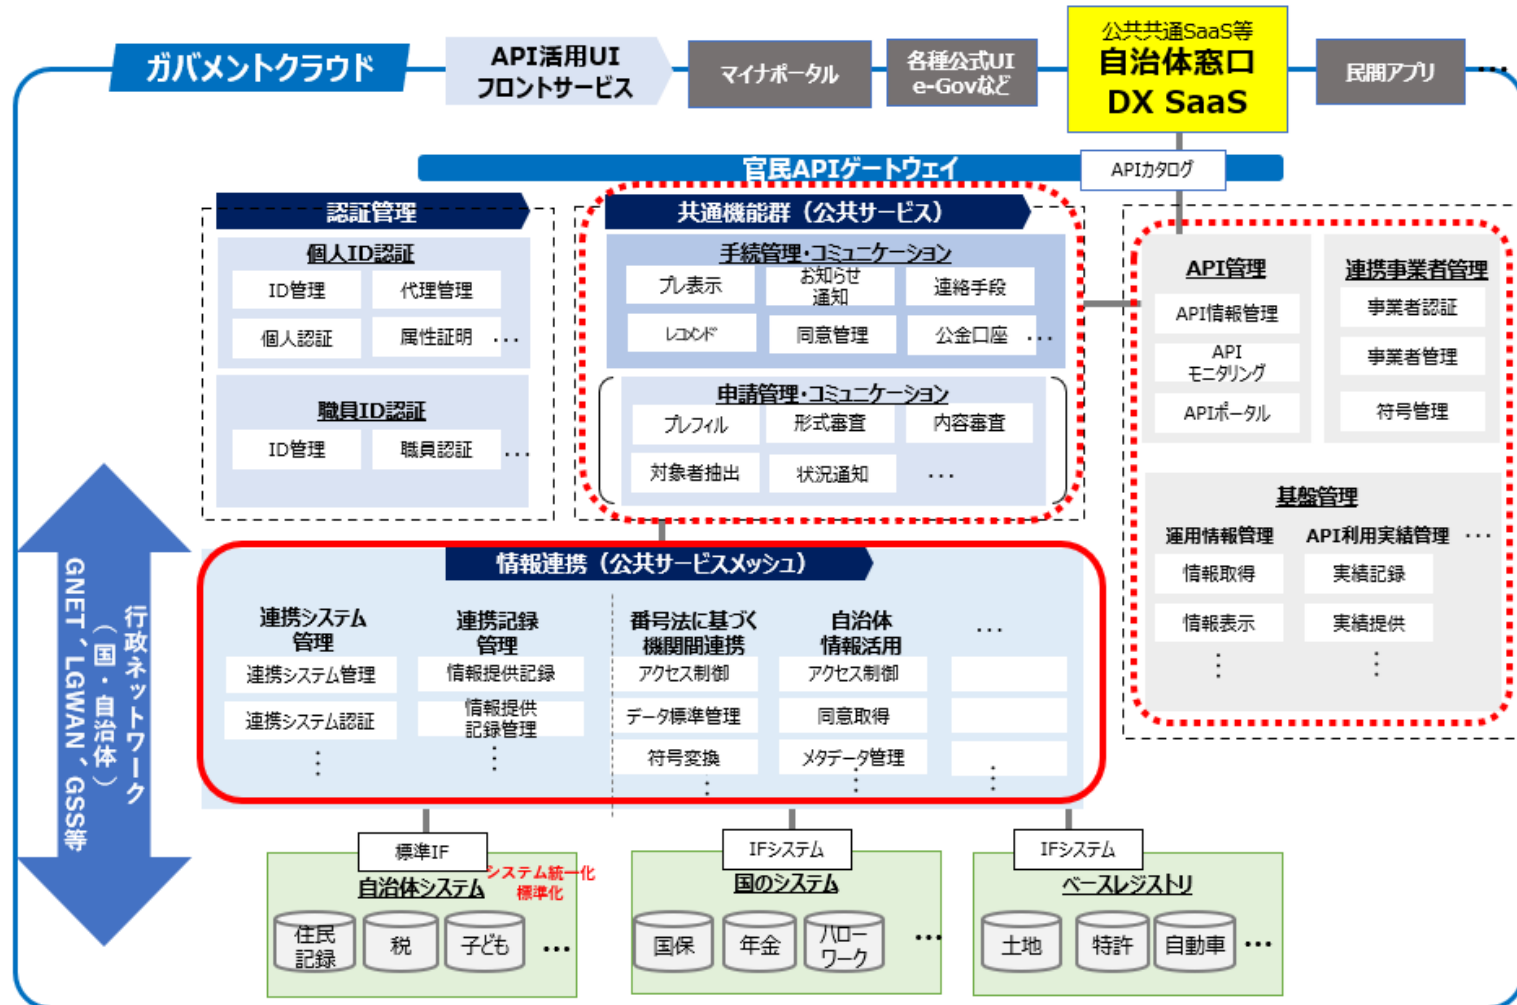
ガバメントクラウド

API活用UI フロントサービス

マイナポータル

各種公式UI e-Govなど

公共共通SaaS等 自治体窓口 DX SaaS

民間アプリ

…

官民APIゲートウェイ

APIカタログ

認証管理

個人ID認証

ID管理
代理管理
個人認証
属性証明
…

職員ID認証

ID管理
職員認証
…

共通機能群（公共サービス）

手続管理・コミュニケーション

プレ表示
お知らせ通知
連絡手段
レコメンド
同意管理
公金口座
…

申請管理・コミュニケーション

プレフィル
形式審査
内容審査
対象者抽出
状況通知
…

API管理

API情報管理
API モニタリング
APIポータル

連携事業者管理

事業者認証
事業者管理
符号管理

基盤管理

運用情報管理
API利用実績管理
…
情報取得
実績記録
情報表示
実績提供
⋮
⋮

行政ネットワーク（国・自治体） GNET、LGWAN、GSS等

情報連携（公共サービスメッシュ）

連携システム管理
連携システム管理
連携システム認証
⋮

連携記録管理
情報提供記録
情報提供記録管理
⋮

番号法に基づく機関間連携
アクセス制御
データ標準管理
符号変換
⋮

自治体情報活用
アクセス制御
同意取得
メタデータ管理
⋮

…
⋮

標準IF

自治体システム

システム統一化 標準化

住民記録
税
子ども
…

IFシステム

国のシステム

国保
年金
ハローワーク
…

IFシステム

ベースレジストリ

土地
特許
自動車
…